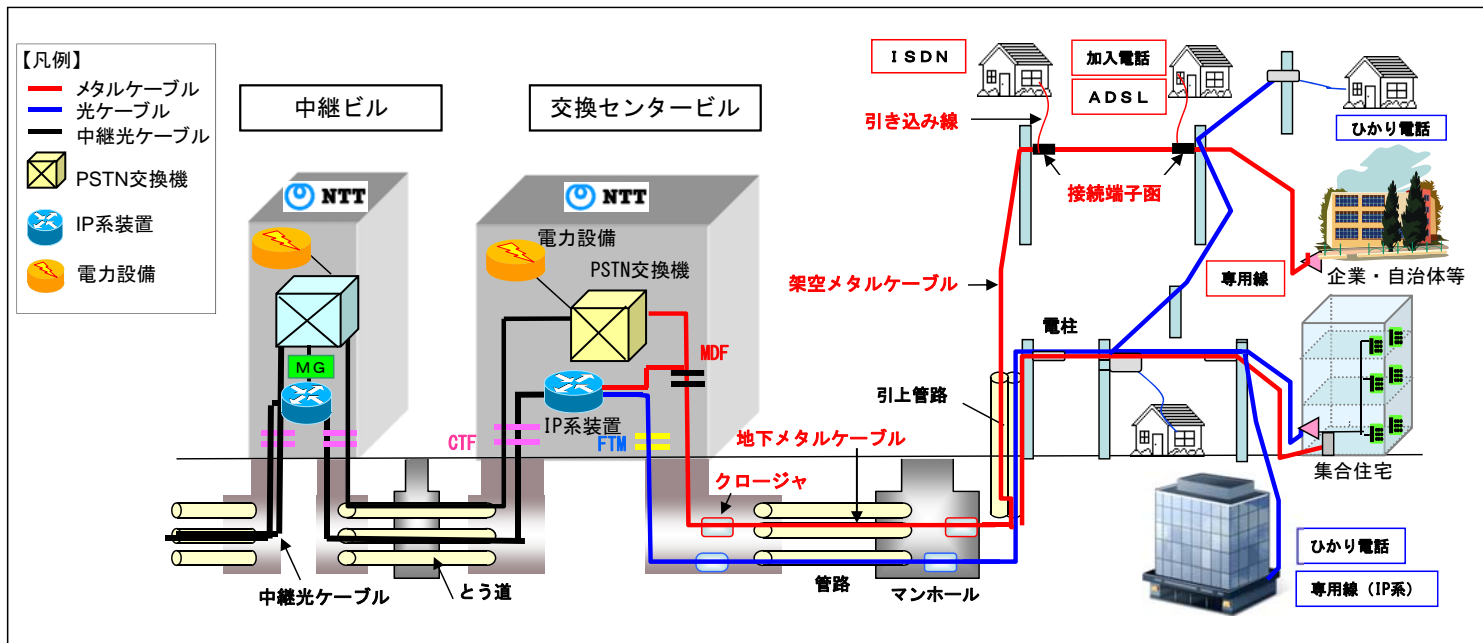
【凡例】
メタルケーブル
光ケーブル
中継光ケーブル
PSTN交換機
IP系装置
電力設備

中継ビル

交換センタービル

NTT

NTT

電力設備

PSTN交換機

MG

MDF

IP系装置

CTF

FTM

ISDN

加入電話

ADSL

ひかり電話

引き込み線

接続端子函

架空メタルケーブル

専用線

企業・自治体等

電柱

引上管路

地下メタルケーブル

集合住宅

クロージャ

ひかり電話

専用線（IP系）

中継光ケーブル

とう道

管路

マンホール